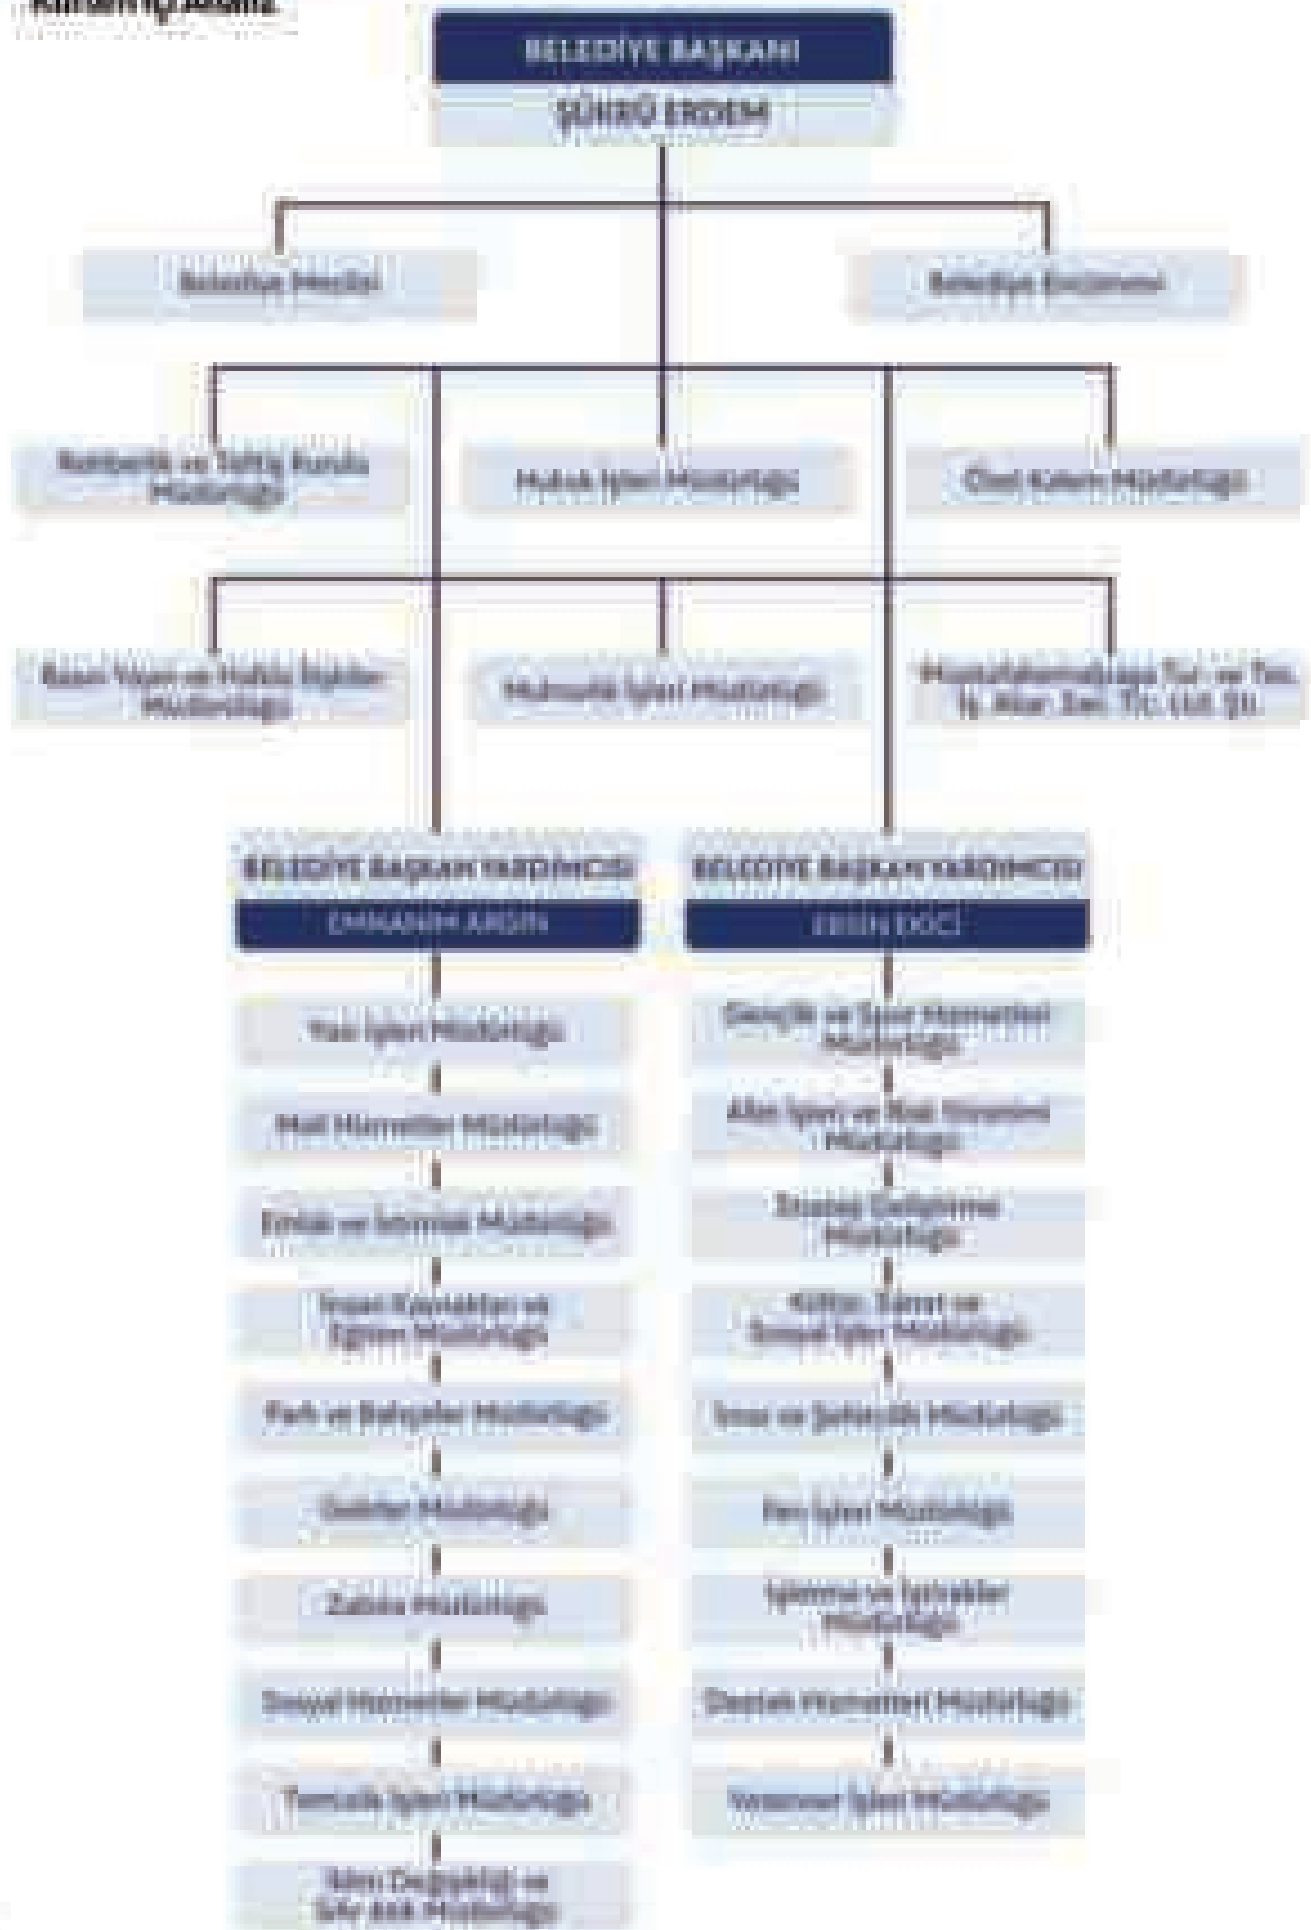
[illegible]

BELEDİYE BAŞKANI
ŞÜKRÜ ERDEM

Belediye Meclisi

Belediye Encümeni

Rehberlik ve Teftiş Kurulu Müdürlüğü

Hukuk İşleri Müdürlüğü

Özel Kalem Müdürlüğü

Basın Yayın ve Halkla İlişkiler Müdürlüğü

Muhtarlık İşleri Müdürlüğü

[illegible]

BELEDİYE BAŞKAN YARDIMCISI
EMRANİM ARSIN

BELEDİYE BAŞKAN YARDIMCISI
ERSİN DOĞ

Yazı İşleri Müdürlüğü

Mali Hizmetler Müdürlüğü

Emlak ve İstimlak Müdürlüğü

İnsan Kaynakları ve Eğitim Müdürlüğü

Park ve Bahçeler Müdürlüğü

Destek Müdürlüğü

Zabıta Müdürlüğü

Sosyal Hizmetler Müdürlüğü

Temizlik İşleri Müdürlüğü

İklim Değişikliği ve Sıfır Atık Müdürlüğü

Gençlik ve Spor Hizmetleri Müdürlüğü

Afet İşleri ve Risk Yönetimi Müdürlüğü

Stratejı Geliştirme Müdürlüğü

Kültür, Sanat ve Sosyal İşler Müdürlüğü

İmar ve Şehircilik Müdürlüğü

Fen İşleri Müdürlüğü

İşletme ve İştirakler Müdürlüğü

Destek Hizmetleri Müdürlüğü

Veteriner İşleri Müdürlüğü